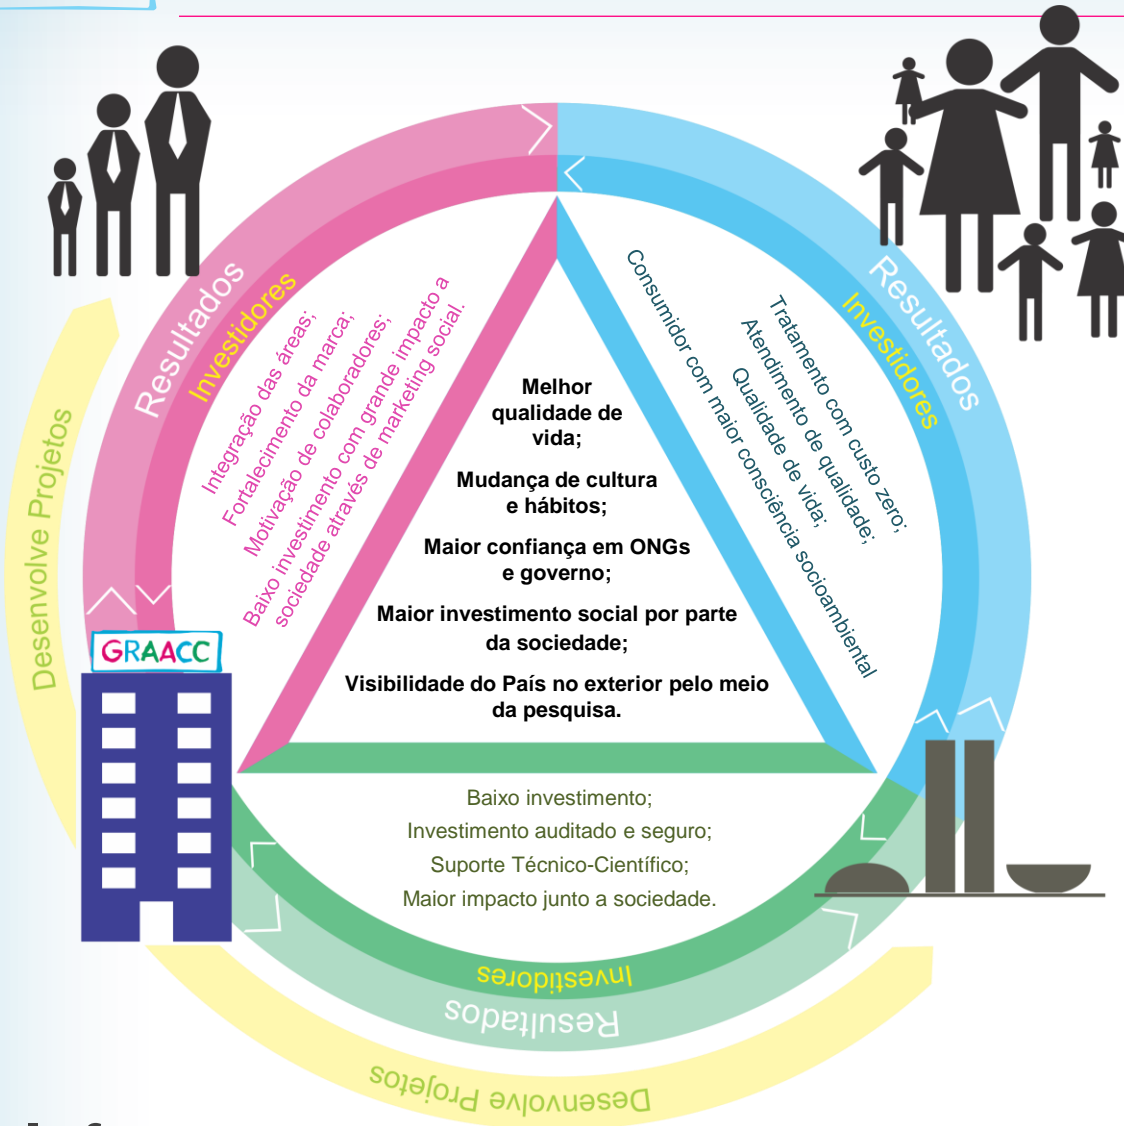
Resultados
Investidores
Integração das áreas;
Fortalecimento da marca;
Motivação de colaboradores;
Baixo investimento com grande impacto a sociedade através de marketing social.

Resultados
Investidores
Tratamento com custo zero;
Atendimento de qualidade;
Qualidade de vida;
Consumidor com maior consciência socioambiental

Melhor qualidade de vida;

Mudança de cultura e hábitos;

Maior confiança em ONGs e governo;

Maior investimento social por parte da sociedade;

Visibilidade do País no exterior pelo meio da pesquisa.

Baixo investimento;
Investimento auditado e seguro;
Suporte Técnico-Científico;
Maior impacto junto a sociedade.

Investidores
Resultados
Desenvolve Projetos

Desenvolve Projetos

GRAACC